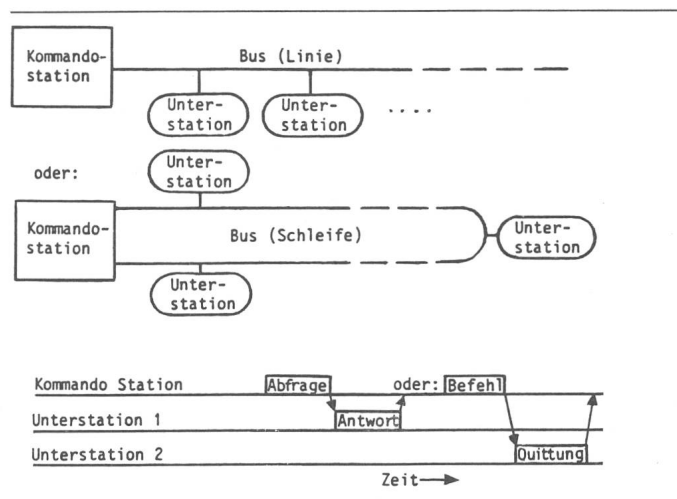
Kommandostation

Bus (Linie)

Unterstation

Unterstation

....

oder:

Unterstation

Kommandostation

Bus (Schleife)

Unterstation

Unterstation

Kommando Station

Abfrage

oder:

Befehl

Unterstation 1

Antwort

Unterstation 2

Quittung

Zeit